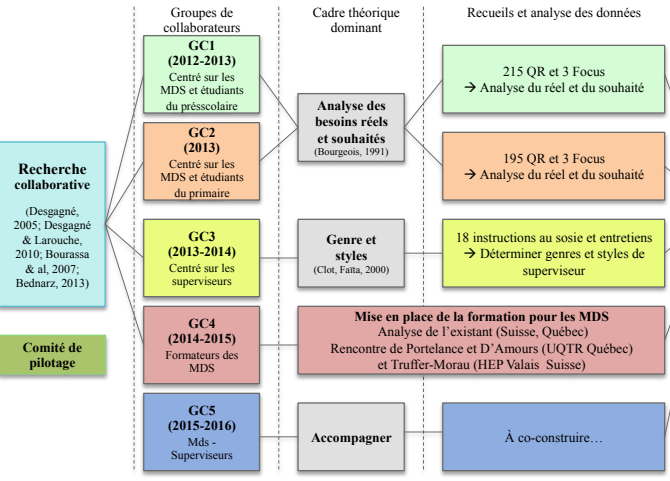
Groupes de collaborateurs

Cadre théorique dominant

Recueils et analyse des données

Recherche collaborative

(Desgagné, 2005; Desgagné & Larouche, 2010; Bourassa & al, 2007; Bednarz, 2013)

Comité de pilotage

GC1 (2012-2013) Centré sur les MDS et étudiants du présscolaire

GC2 (2013) Centré sur les MDS et étudiants du primaire

Analyse des besoins réels et souhaités (Bourgeois, 1991)

215 QR et 3 Focus → Analyse du réel et du souhaité

195 QR et 3 Focus → Analyse du réel et du souhaité

GC3 (2013-2014) Centré sur les superviseurs

Genre et styles (Clot, Faïta, 2000)

18 instructions au sosie et entretiens → Déterminer genres et styles de superviseur

GC4 (2014-2015) Formateurs des MDS

Mise en place de la formation pour les MDS
Analyse de l'existant (Suisse, Québec)
Rencontre de Portelance et D'Amours (UQTR Québec) et Truffer-Morau (HEP Valais Suisse)

GC5 (2015-2016) Mds - Superviseurs

Accompagner

À co-construire…